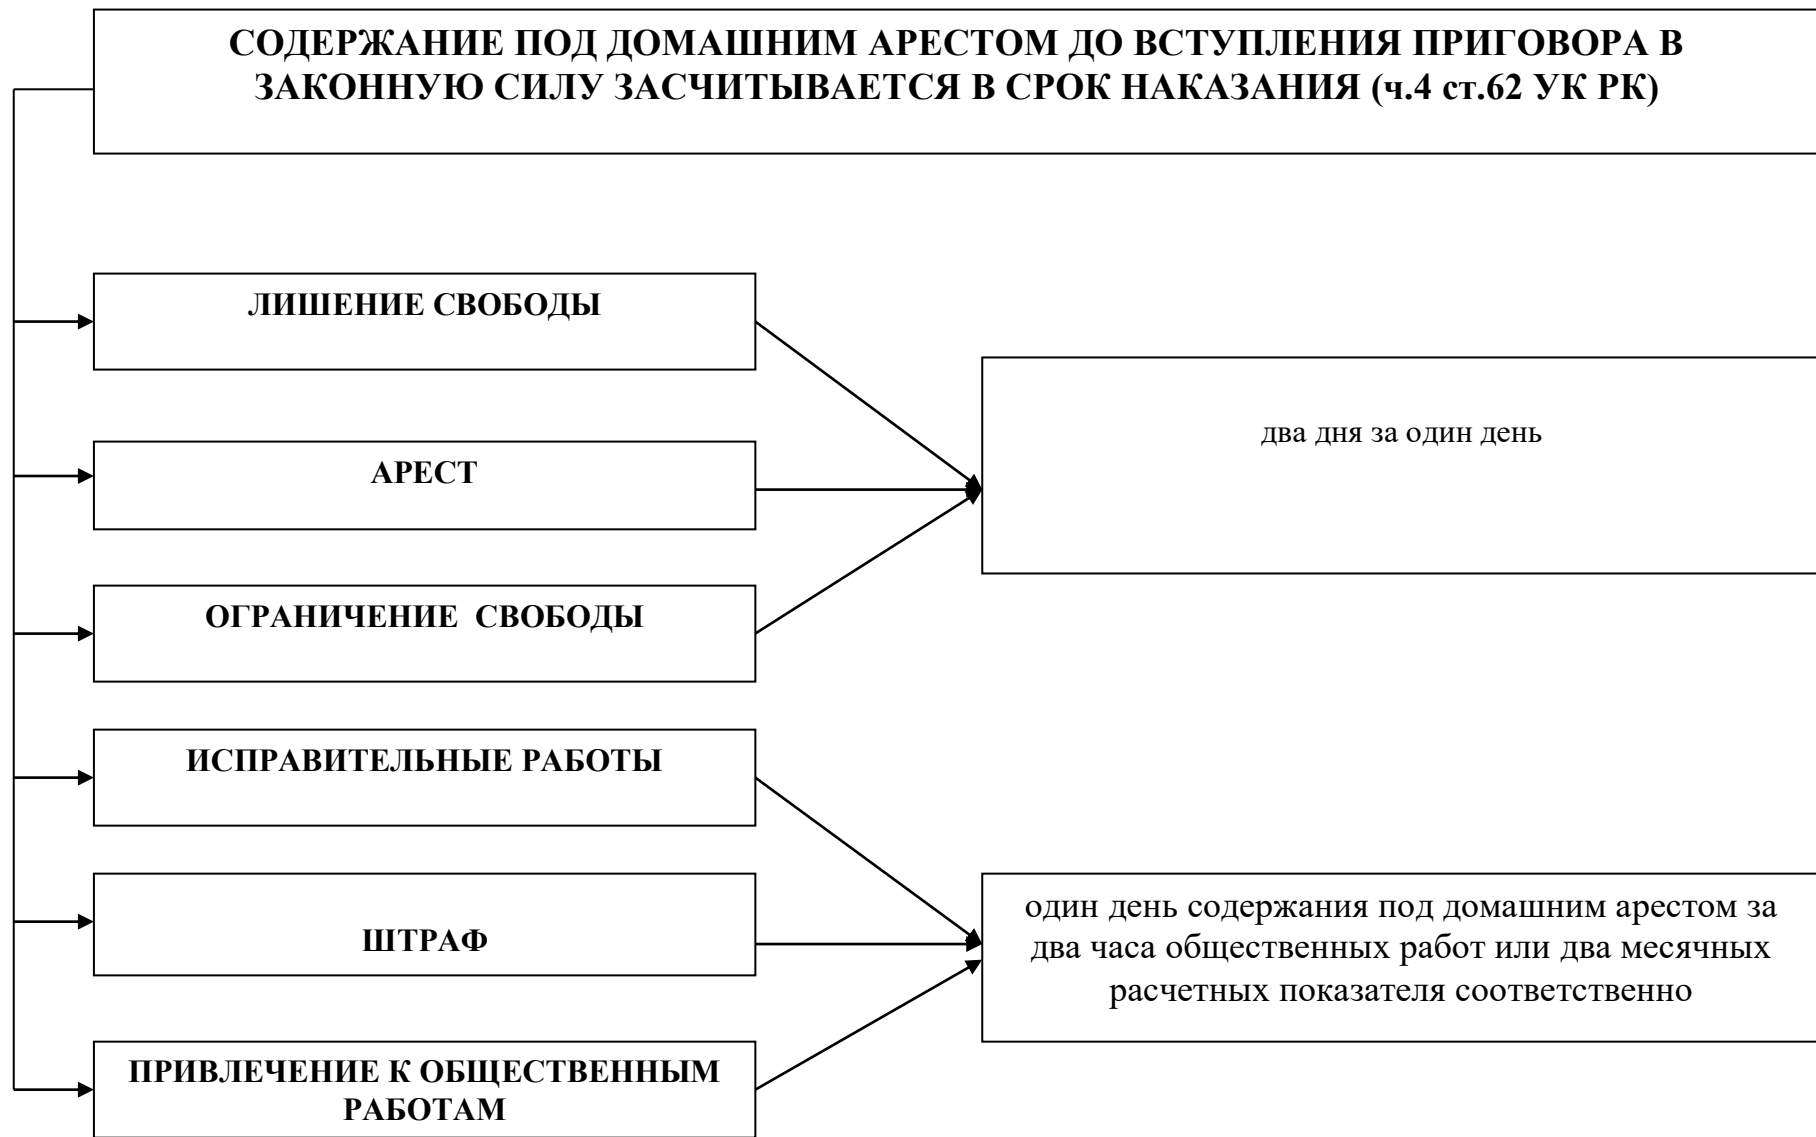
СОДЕРЖАНИЕ ПОД ДОМАШНИМ АРЕСТОМ ДО ВСТУПЛЕНИЯ ПРИГОВОРА В ЗАКОННУЮ СИЛУ ЗАСЧИТЫВАЕТСЯ В СРОК НАКАЗАНИЯ (ч.4 ст.62 УК РК)

ЛИШЕНИЕ СВОБОДЫ

АРЕСТ

ОГРАНИЧЕНИЕ СВОБОДЫ

два дня за один день

ИСПРАВИТЕЛЬНЫЕ РАБОТЫ

ШТРАФ

ПРИВЛЕЧЕНИЕ К ОБЩЕСТВЕННЫМ РАБОТАМ

один день содержания под домашним арестом за два часа общественных работ или два месячных расчетных показателя соответственно